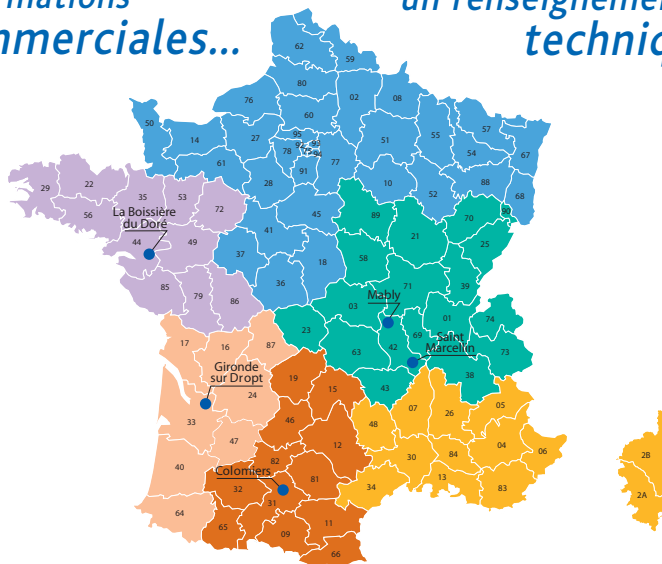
mations
mmerciales...

un renseignemen
techniq

62
59
80
76
02
08
50
60
14
27
95
57
55
51
54
67
61
78
92 93
94
77
88
68
29
22
35
53
28
91
10
72
52
89
45
56
La Boissière du Doré
44
49
41
70
21
25
58
37
18
90
39
85
79
86
36
Mably
71
03
01
74
17
16
87
23
69
Saint Marcellin
42
73
63
Gironde sur Dropt
24
19
15
43
38
05
07
26
33
47
46
48
04
12
06
40
Colomiers
82
30
84
81
32
13
83
34
31
64
65
09
11
66
2B
2A